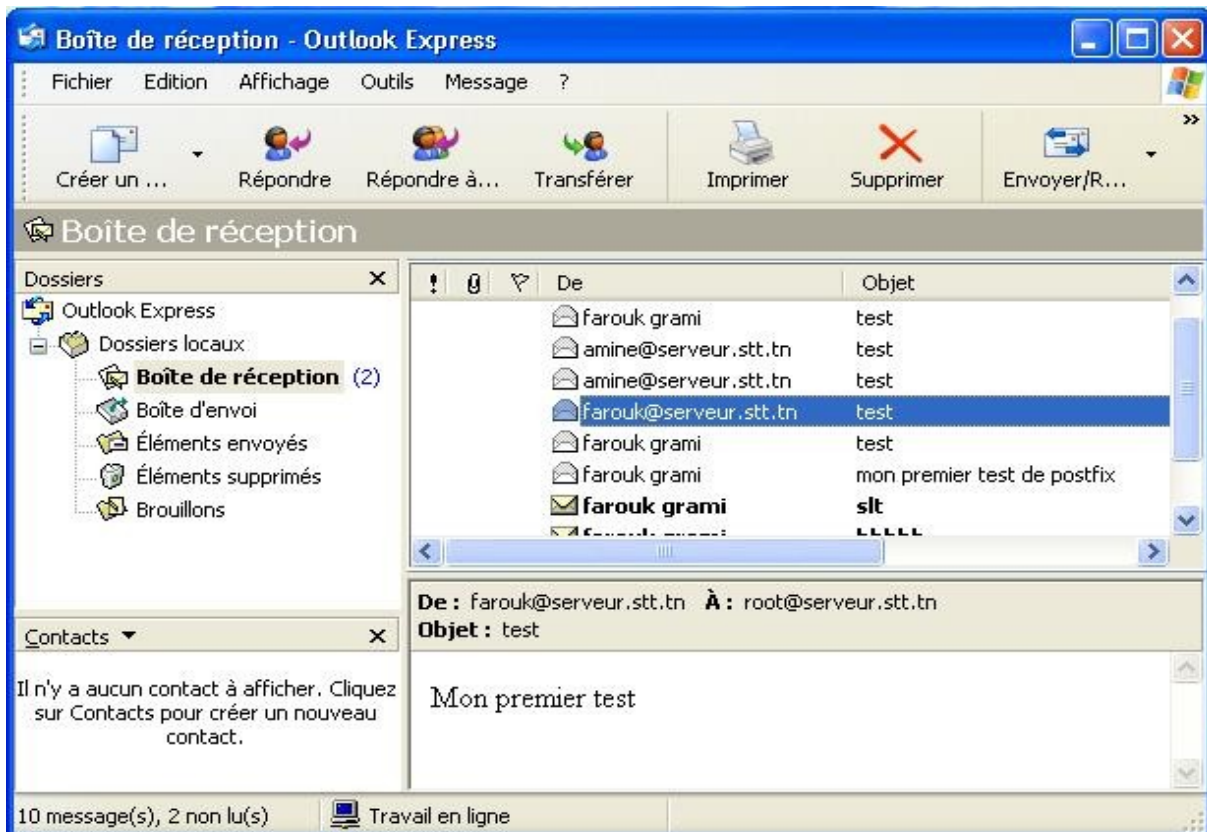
Boîte de réception - Outlook Express

Fichier Edition Affichage Outils Message ?

Créer un ... Répondre Répondre à... Transférer Imprimer Supprimer Envoyer/R...

Boîte de réception

Dossiers

Outlook Express
Dossiers locaux
Boîte de réception (2)
Boîte d'envoi
Éléments envoyés
Éléments supprimés
Brouillons

| ! | | | De | Objet |
|---|---|---|---|---|
| | | | farouk grami | test |
| | | | amine@serveur.stt.tn | test |
| | | | amine@serveur.stt.tn | test |
| | | | farouk@serveur.stt.tn | test |
| | | | farouk grami | test |
| | | | farouk grami | mon premier test de postfix |
| | | | **farouk grami** | **slt** |
| | | | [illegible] | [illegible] |

De : farouk@serveur.stt.tn À : root@serveur.stt.tn
Objet : test

Mon premier test

Contacts ▾

Il n'y a aucun contact à afficher. Cliquez sur Contacts pour créer un nouveau contact.

10 message(s), 2 non lu(s) Travail en ligne